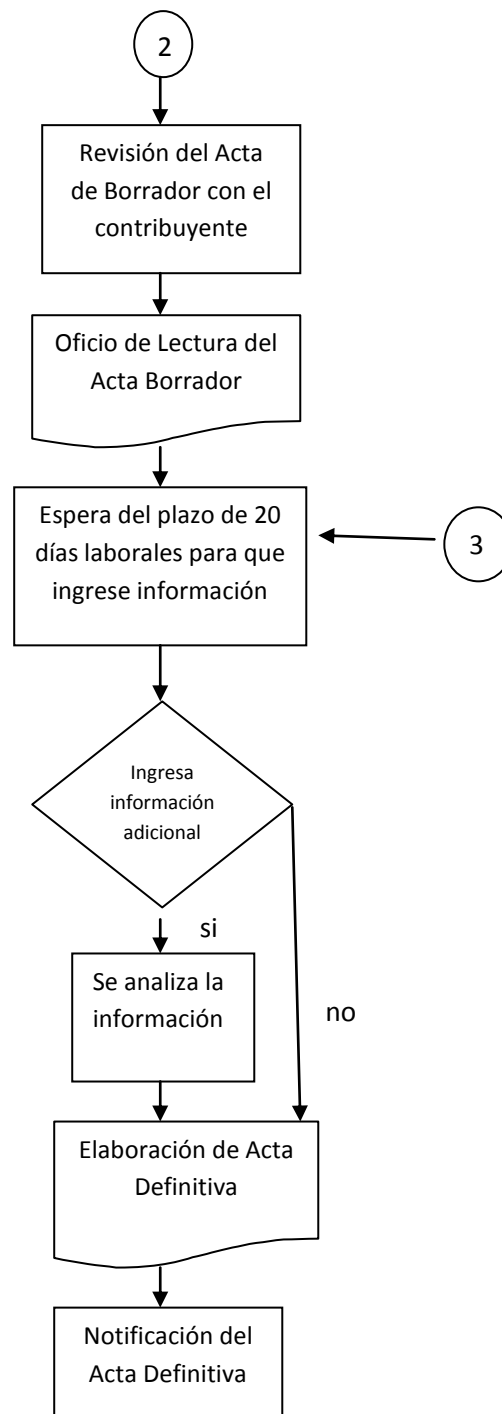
2

Revisión del Acta de Borrador con el contribuyente

Oficio de Lectura del Acta Borrador

Espera del plazo de 20 días laborales para que ingrese información

3

Ingresa información adicional

si

Se analiza la información

no

Elaboración de Acta Definitiva

Notificación del Acta Definitiva